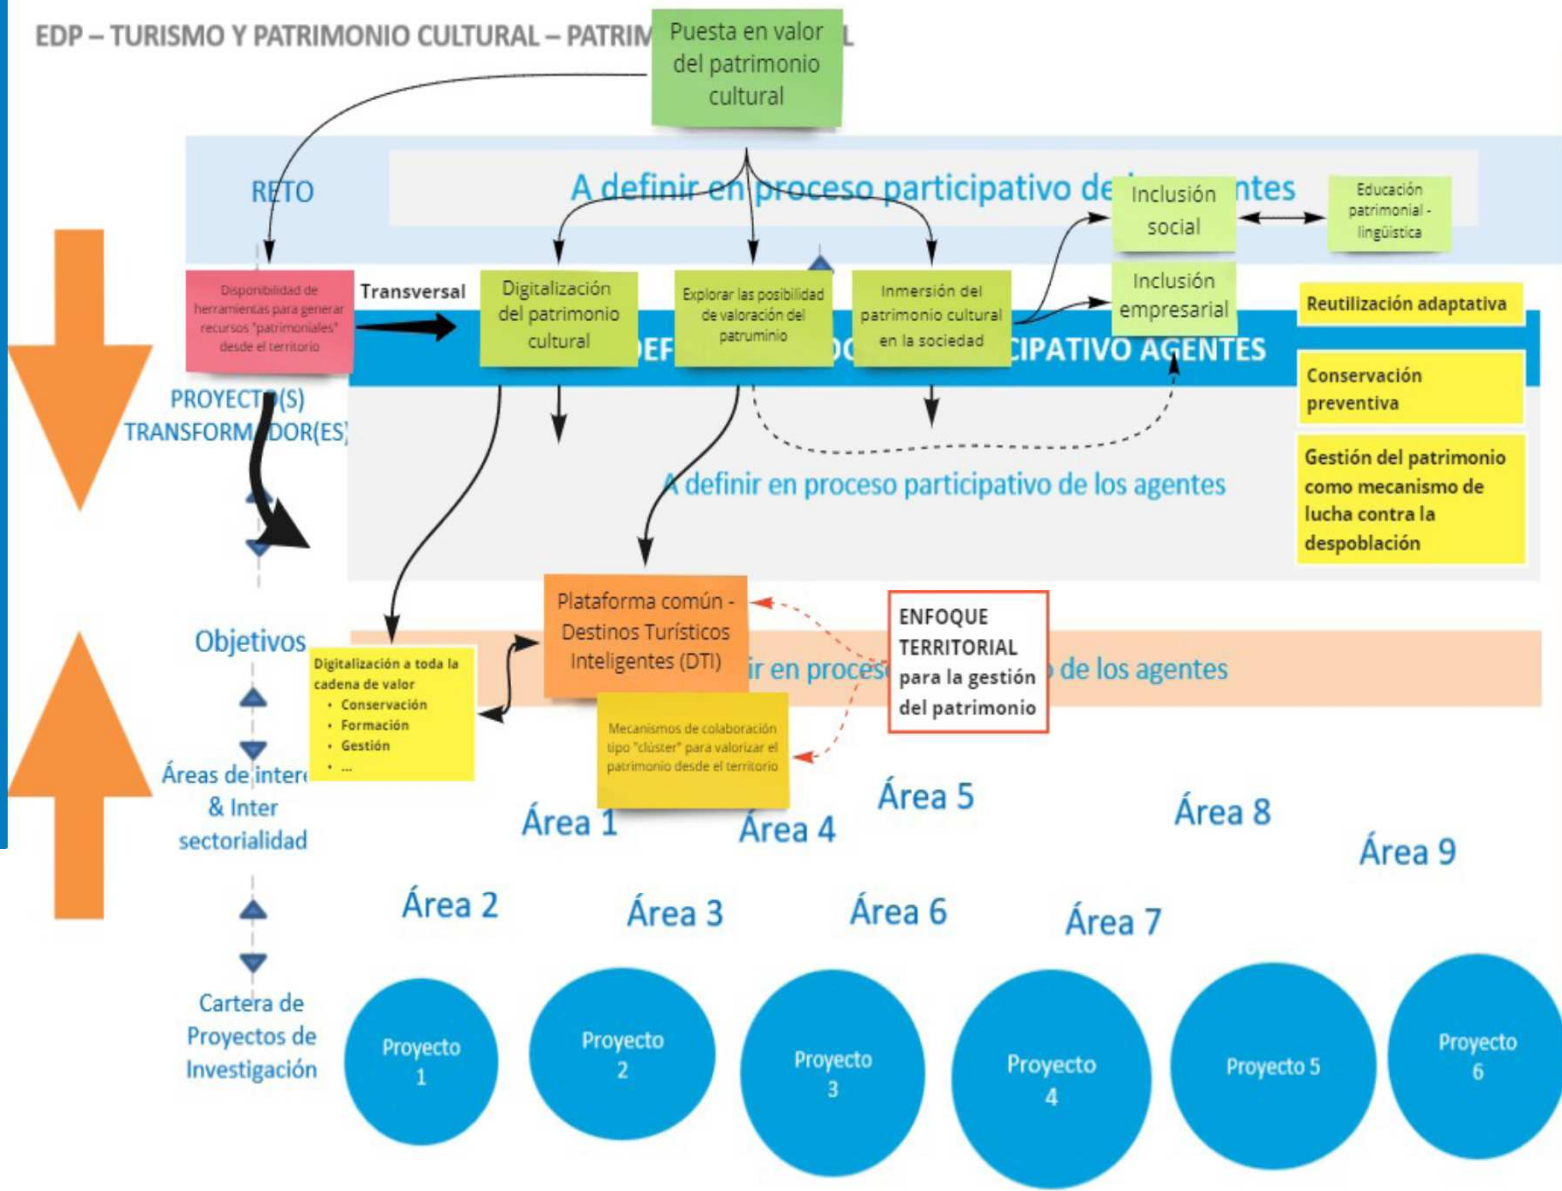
EDP – TURISMO Y PATRIMONIO CULTURAL – PATRIM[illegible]L

Puesta en valor del patrimonio cultural

RETO

A definir en proceso participativo de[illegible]ntes

Inclusión social

Educación patrimonial - lingüística

Inclusión empresarial

Disponibilidad de herramientas para generar recursos "patrimoniales" desde el territorio

Transversal

Digitalización del patrimonio cultural

Explorar las posibilidad de valoración del patruminio

Inmersión del patrimonio cultural en la sociedad

DEF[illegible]C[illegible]CIPATIVO AGENTES

Reutilización adaptativa

Conservación preventiva

Gestión del patrimonio como mecanismo de lucha contra la despoblación

PROYECT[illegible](S) TRANSFORM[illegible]DOR(ES)

A definir en proceso participativo de los agentes

Objetivos

Plataforma común - Destinos Turísticos Inteligentes (DTI)

ENFOQUE TERRITORIAL para la gestión del patrimonio

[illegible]ir en proces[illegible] de los agentes

Digitalización a toda la cadena de valor
• Conservación
• Formación
• Gestión
• ...

Mecanismos de colaboración tipo "clúster" para valorizar el patrimonio desde el territorio

Áreas de inter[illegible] & Inter sectorialidad

Área 1
Área 4
Área 5
Área 8
Área 9
Área 2
Área 3
Área 6
Área 7

Cartera de Proyectos de Investigación

Proyecto 1
Proyecto 2
Proyecto 3
Proyecto 4
Proyecto 5
Proyecto 6